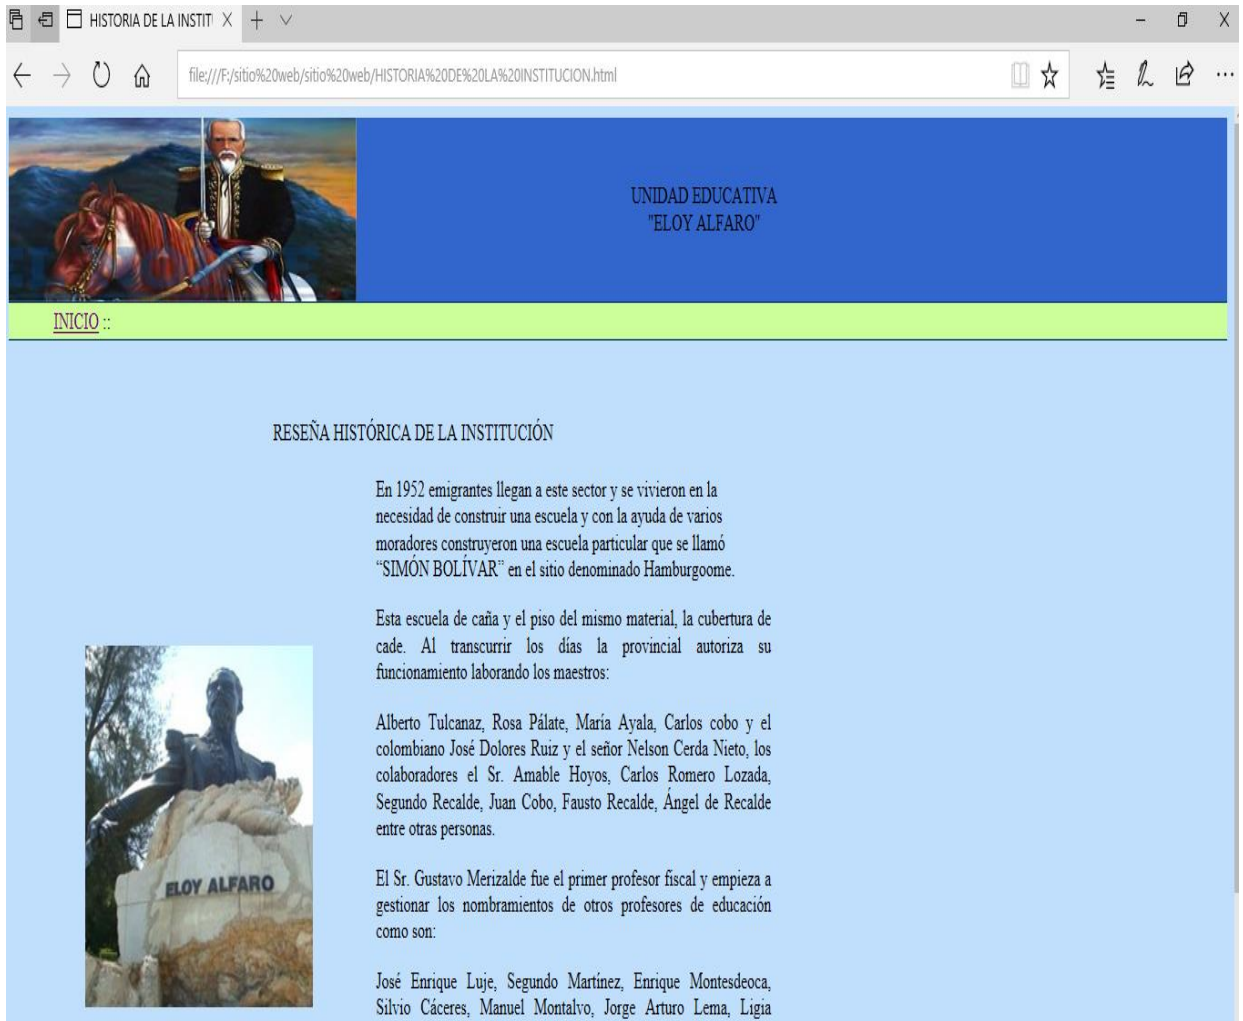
HISTORIA DE LA INSTIT X

file:///F:/sitio%20web/sitio%20web/HISTORIA%20DE%20LA%20INSTITUCION.html

UNIDAD EDUCATIVA
"ELOY ALFARO"

INICIO ::

RESEÑA HISTÓRICA DE LA INSTITUCIÓN

En 1952 emigrantes llegan a este sector y se vivieron en la necesidad de construir una escuela y con la ayuda de varios moradores construyeron una escuela particular que se llamó "SIMÓN BOLÍVAR" en el sitio denominado Hamburgoome.

Esta escuela de caña y el piso del mismo material, la cubertura de cade. Al transcurrir los días la provincial autoriza su funcionamiento laborando los maestros:

Alberto Tulcanaz, Rosa Pálate, María Ayala, Carlos cobo y el colombiano José Dolores Ruiz y el señor Nelson Cerda Nieto, los colaboradores el Sr. Amable Hoyos, Carlos Romero Lozada, Segundo Recalde, Juan Cobo, Fausto Recalde, Ángel de Recalde entre otras personas.

El Sr. Gustavo Merizalde fue el primer profesor fiscal y empieza a gestionar los nombramientos de otros profesores de educación como son:

José Enrique Luje, Segundo Martínez, Enrique Montesdeoca, Silvio Cáceres, Manuel Montalvo, Jorge Arturo Lema, Ligia

ELOY ALFARO